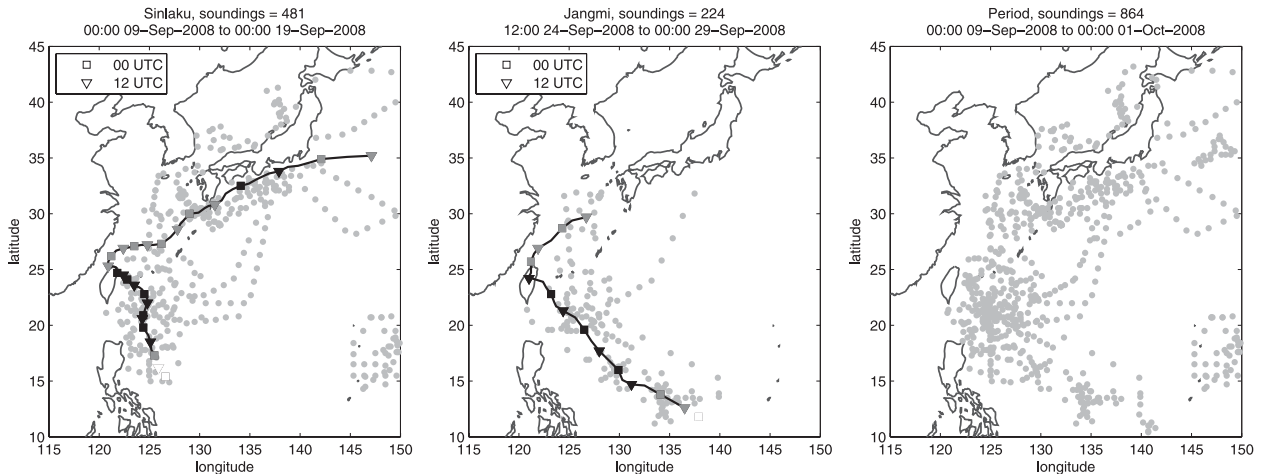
Sinlaku, soundings = 481
00:00 09−Sep−2008 to 00:00 19−Sep−2008

00 UTC
12 UTC

45
40
35
30
25
20
15
10
latitude

115 120 125 130 135 140 145 150
longitude

Jangmi, soundings = 224
12:00 24−Sep−2008 to 00:00 29−Sep−2008

00 UTC
12 UTC

45
40
35
30
25
20
15
10
latitude

115 120 125 130 135 140 145 150
longitude

Period, soundings = 864
00:00 09−Sep−2008 to 00:00 01−Oct−2008

45
40
35
30
25
20
15
10
latitude

115 120 125 130 135 140 145 150
longitude